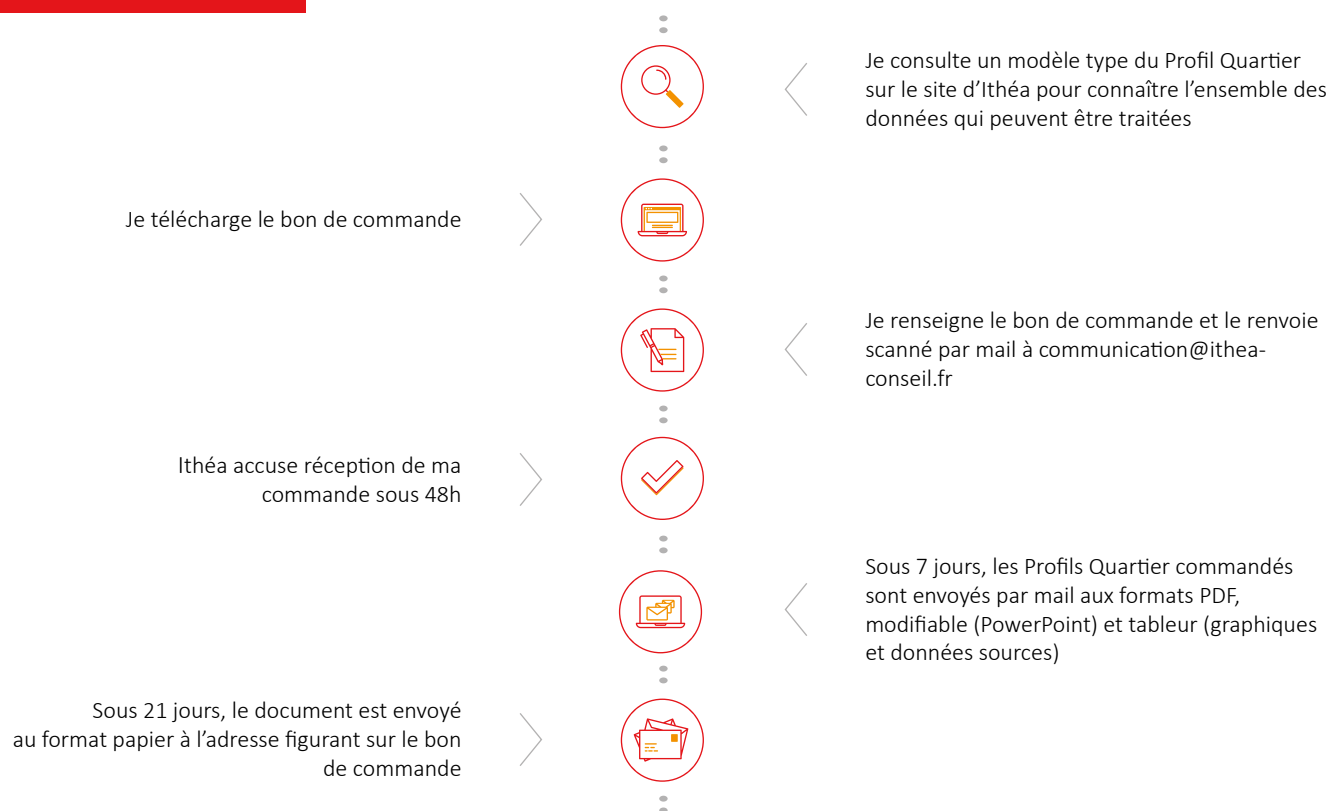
Je consulte un modèle type du Profil Quartier sur le site d’Ithéa pour connaître l’ensemble des données qui peuvent être traitées

Je télécharge le bon de commande

Je renseigne le bon de commande et le renvoie scanné par mail à communication@ithea-conseil.fr

Ithéa accuse réception de ma commande sous 48h

Sous 7 jours, les Profils Quartier commandés sont envoyés par mail aux formats PDF, modifiable (PowerPoint) et tableur (graphiques et données sources)

Sous 21 jours, le document est envoyé au format papier à l’adresse figurant sur le bon de commande